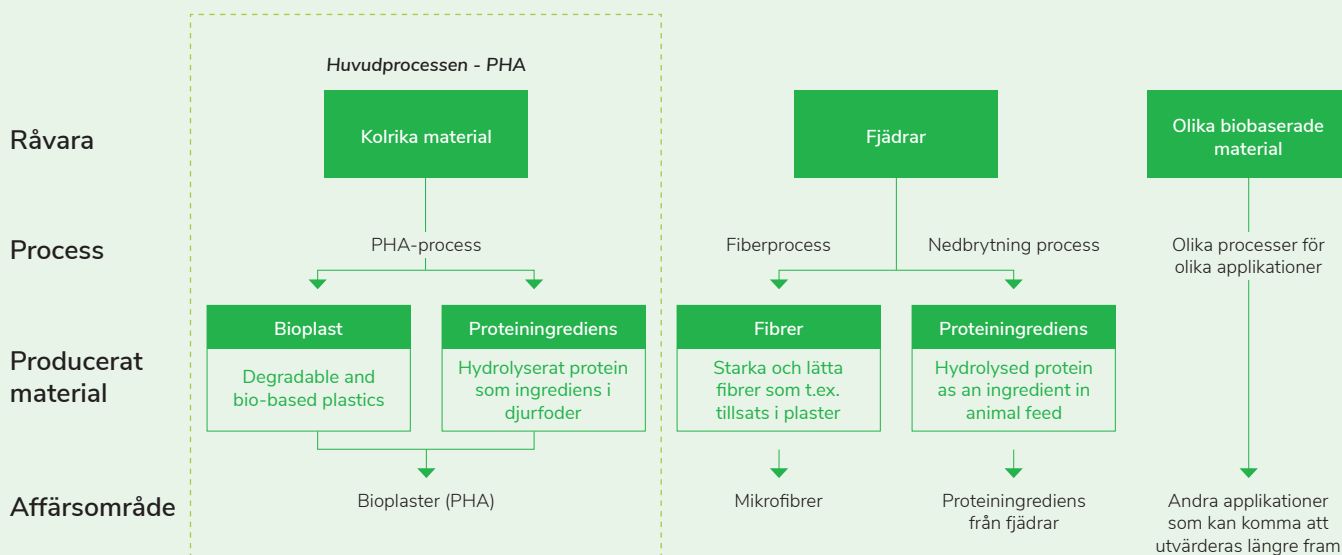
Huvudprocessen - PHA

Råvara

Kolrika material

Fjädrar

Olika biobaserade material

Process

PHA-process

Fiberprocess

Nedbrytning process

Olika processer för olika applikationer

Producerat material

Bioplast

Degradable and bio-based plastics

Proteiningrediens

Hydrolyserat protein som ingrediens i djurfoder

Fibrer

Starka och lätta fibrer som t.ex. tillsats i plaster

Proteiningrediens

Hydrolysed protein as an ingredient in animal feed

Affärsområde

Bioplaster (PHA)

Mikrofibrer

Proteiningrediens från fjädrar

Andra applikationer som kan komma att utvärderas längre fram